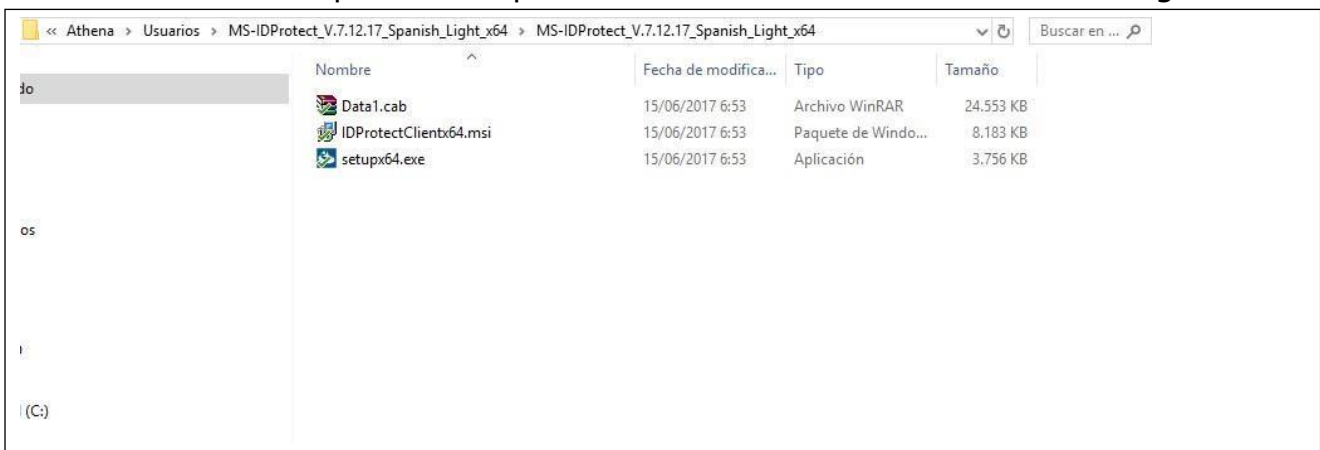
« Athena › Usuarios › MS-IDProtect_V.7.12.17_Spanish_Light_x64 › MS-IDProtect_V.7.12.17_Spanish_Light_x64

Buscar en ...

do

os

(C:)

| Nombre | Fecha de modifica... | Tipo | Tamaño |
|---|---|---|---|
| Data1.cab | 15/06/2017 6:53 | Archivo WinRAR | 24.553 KB |
| IDProtectClientx64.msi | 15/06/2017 6:53 | Paquete de Windo... | 8.183 KB |
| setupx64.exe | 15/06/2017 6:53 | Aplicación | 3.756 KB |